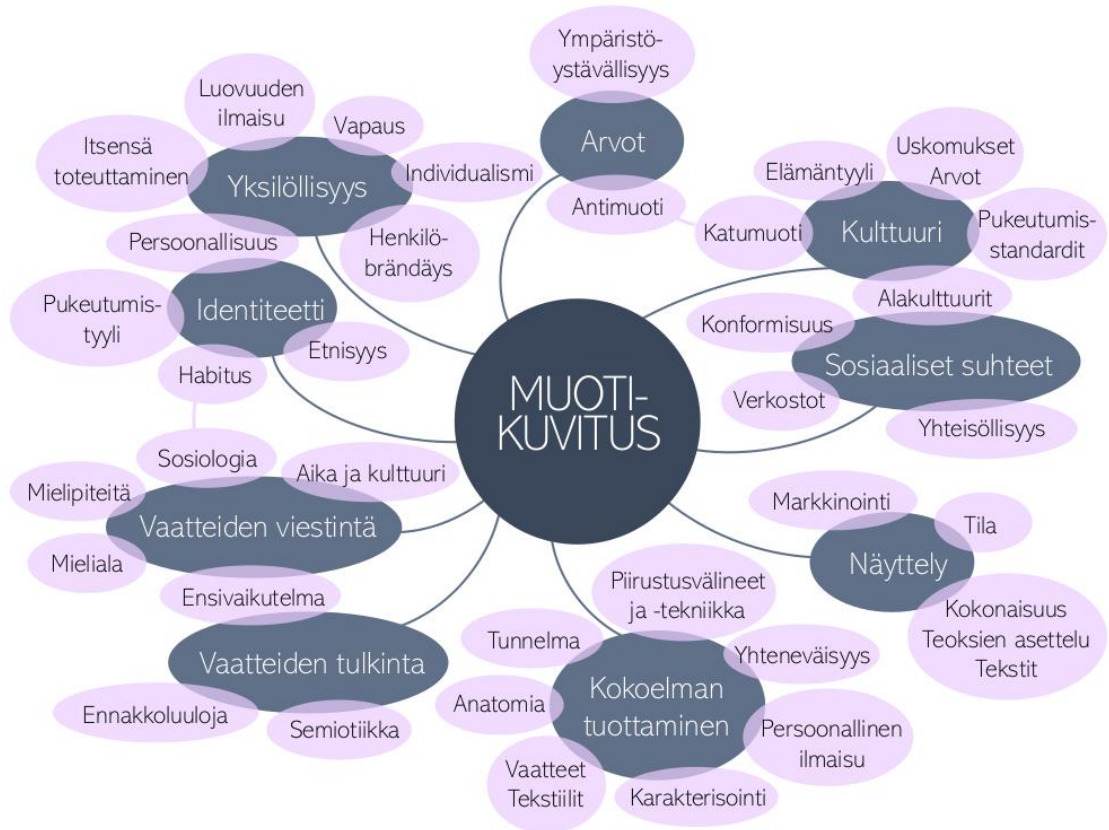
MUOTIKUVITUS

Arvot
Ympäristöystävällisyys
Antimuoti

Kulttuuri
Elämäntyyli
Uskomukset
Arvot
Pukeutumisstandardit
Katumuoti

Sosiaaliset suhteet
Alakulttuurit
Konformisuus
Verkostot
Yhteisöllisyys

Näyttely
Markkinointi
Tila
Kokonaisuus
Teoksien asettelu
Tekstit

Kokoelman tuottaminen
Piirustusvälineet ja -tekniikka
Tunnelma
Yhteneväisyys
Anatomia
Persoonallinen ilmaisu
Vaatteet
Tekstiilit
Karakterisointi

Vaatteiden tulkinta
Ennakkoluuloja
Semiotiikka

Vaatteiden viestintä
Sosiologia
Aika ja kulttuuri
Mielipiteitä
Mieliala
Ensivaikutelma

Identiteetti
Pukeutumistyyli
Etnisyys
Habitus
Persoonallisuus

Yksilöllisyys
Luovuuden ilmaisu
Vapaus
Itsensä toteuttaminen
Individualismi
Henkilöbrändäys